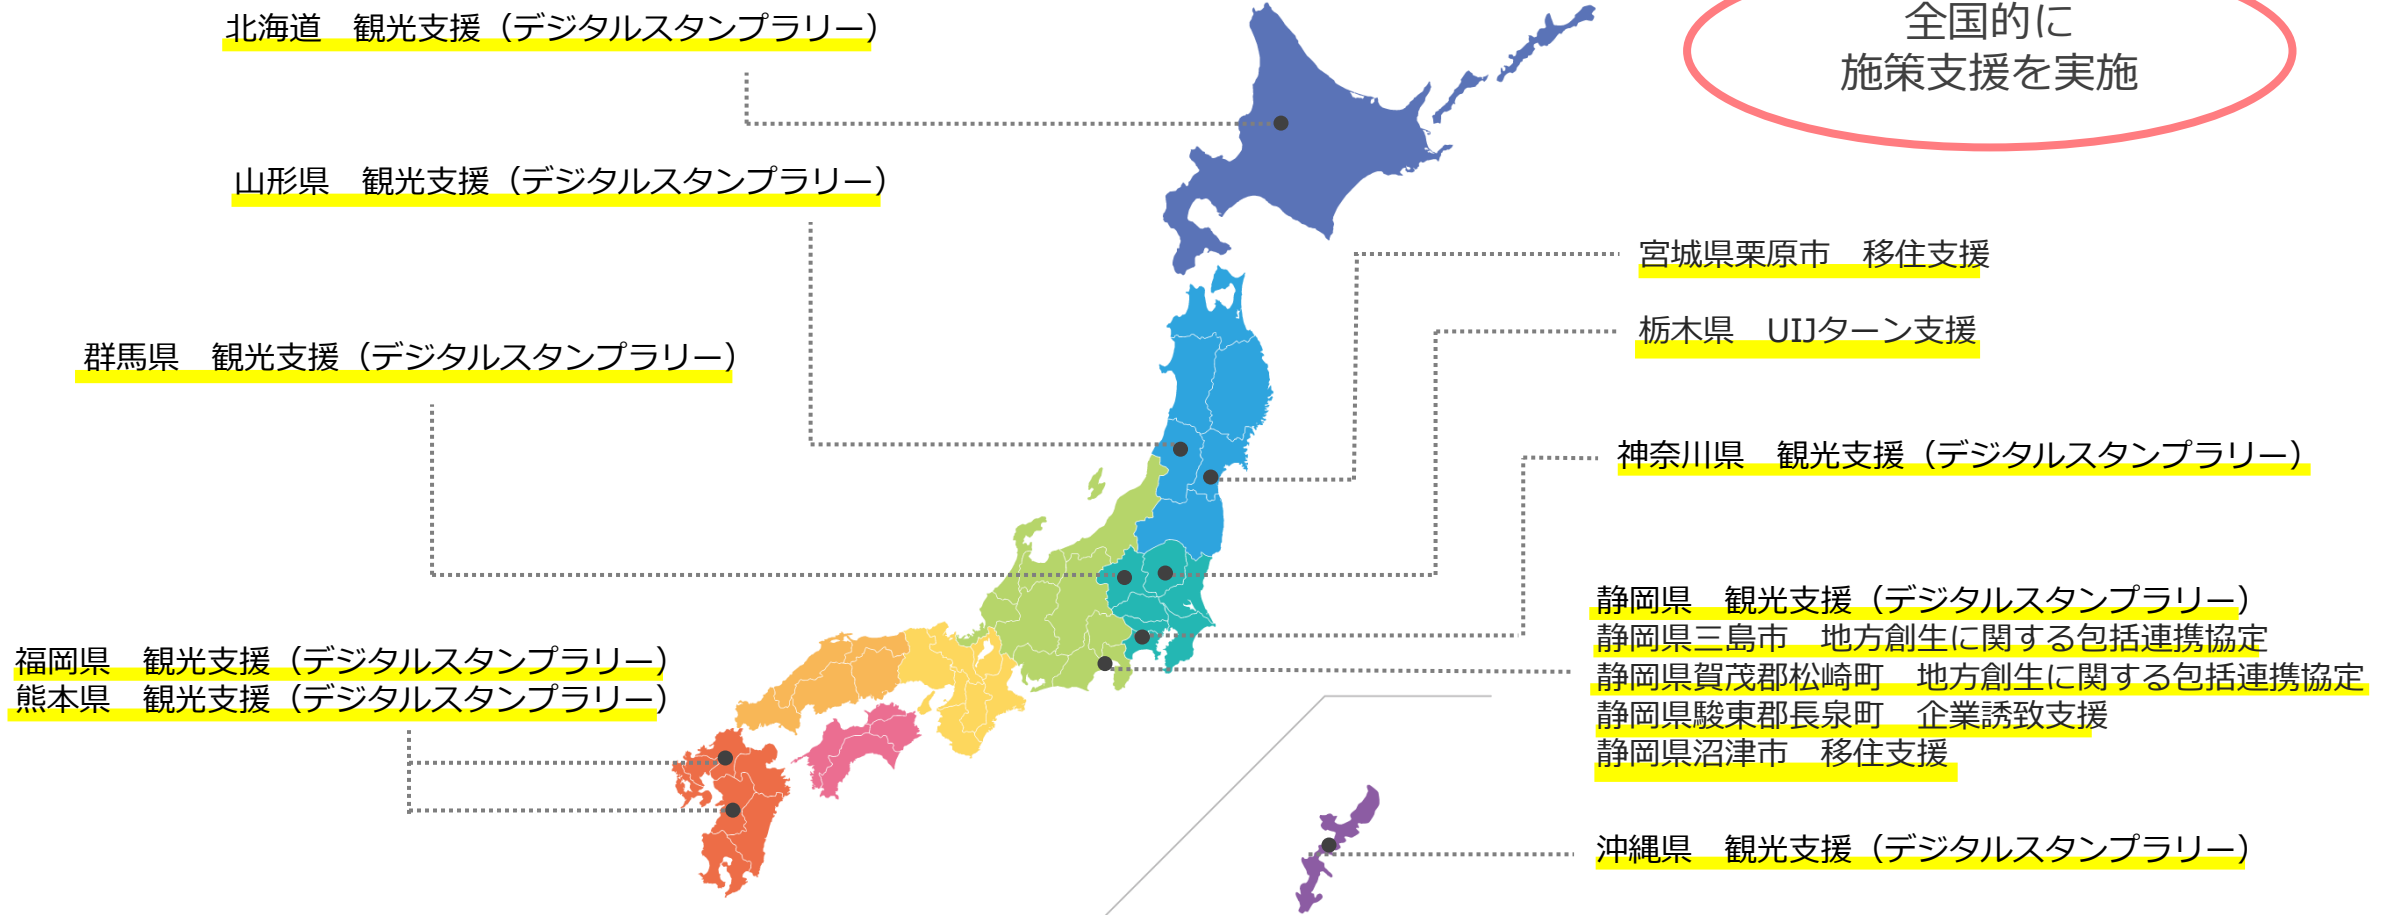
北海道　観光支援（デジタルスタンプラリー）

全国的に
施策支援を実施

山形県　観光支援（デジタルスタンプラリー）

宮城県栗原市　移住支援

栃木県　UIJターン支援

群馬県　観光支援（デジタルスタンプラリー）

神奈川県　観光支援（デジタルスタンプラリー）

静岡県　観光支援（デジタルスタンプラリー）
静岡県三島市　地方創生に関する包括連携協定
静岡県賀茂郡松崎町　地方創生に関する包括連携協定
静岡県駿東郡長泉町　企業誘致支援
静岡県沼津市　移住支援

福岡県　観光支援（デジタルスタンプラリー）
熊本県　観光支援（デジタルスタンプラリー）

沖縄県　観光支援（デジタルスタンプラリー）